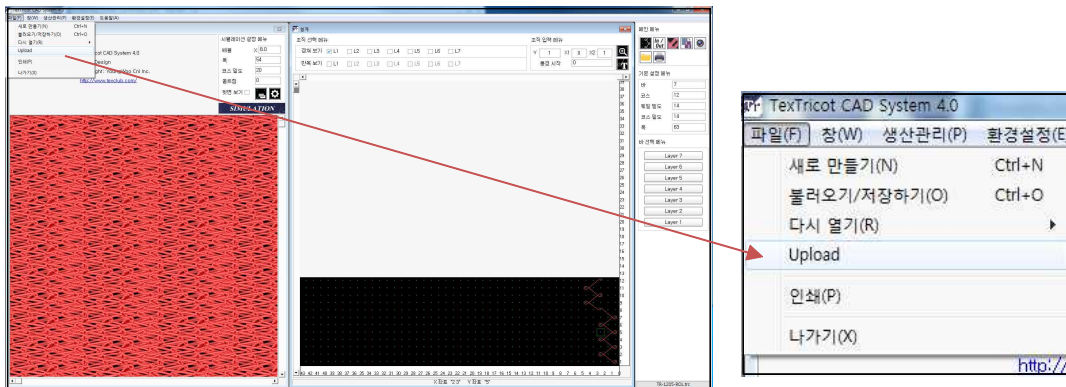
파일(F) 창(W) 생산관리(P) 환경설정(E) 도움말(H)
새로 만들기(N) Ctrl+N
불러오기/저장하기(O) Ctrl+O
다시 열기(R)
Upload
인쇄(P)
나가기(X)

cot CAD System 4.0
Design
ght : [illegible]
http://www.texclub.com/

시뮬레이션 설정 메뉴
배율 X 8.0
폭 54
코스 밀도 20
웰트 밀도 0
격자 보기
SIMULATION

원사 메뉴
조직 선택 메뉴
겹쳐 보기 L1 L2 L3 L4 L5 L6 L7
단독 보기 L1 L2 L3 L4 L5 L6 L7
조직 입력 메뉴
Y 1 X1 0 X2 1
통결 시작 0

편집 메뉴
기본 설정 메뉴
바 7
코스 12
웨일 밀도 14
코스 밀도 14
폭 63
바 선택 메뉴
Layer 7
Layer 6
Layer 5
Layer 4
Layer 3
Layer 2
Layer 1

TexTricot CAD System 4.0
파일(F) 창(W) 생산관리(P) 환경설정(E
새로 만들기(N) Ctrl+N
불러오기/저장하기(O) Ctrl+O
다시 열기(R)
Upload
인쇄(P)
나가기(X)
http://